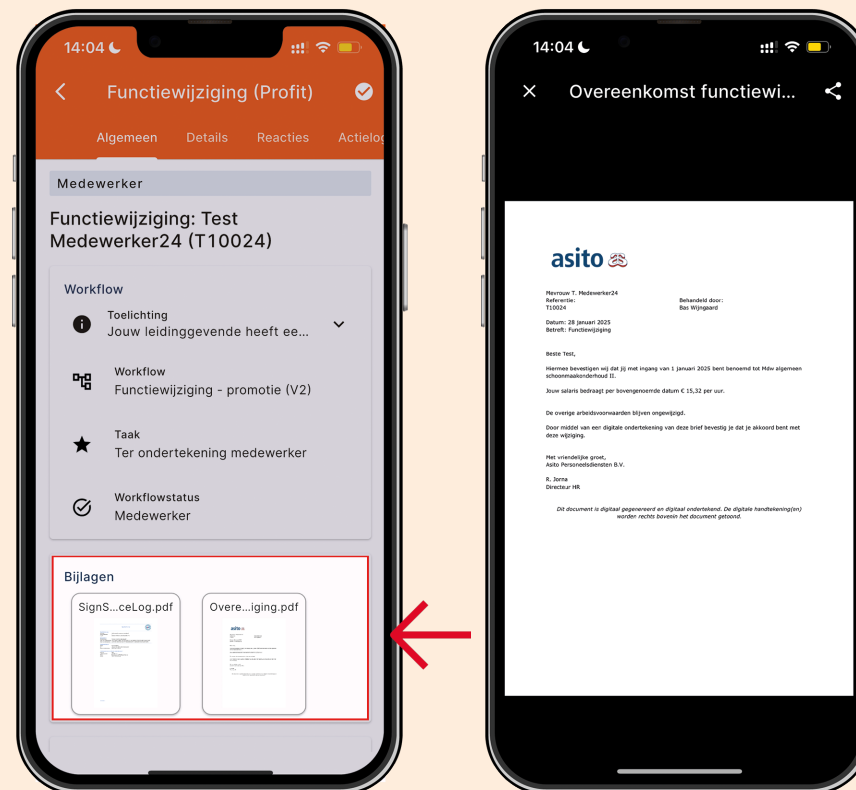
14:04

Functiewijziging (Profit)

Algemeen Details Reacties Actielog

Medewerker

Functiewijziging: Test Medewerker24 (T10024)

Workflow

Toelichting
Jouw leidinggevende heeft ee...

Workflow
Functiewijziging - promotie (V2)

Taak
Ter ondertekening medewerker

Workflowstatus
Medewerker

Bijlagen

SignS...ceLog.pdf

Overe...iging.pdf

14:04

Overeenkomst functiewi...

asito

Mevrouw T. Medewerker24
Referentie:
T10024

Behandeld door:
Bas Wijngaard

Datum: 28 januari 2025
Betreft: Functiewijziging

Beste Test,

Hiermee bevestigen wij dat jij met ingang van 1 januari 2025 bent benoemd tot Mdw algemeen schoonmaakonderhoud II.

Jouw salaris bedraagt per bovengenoemde datum € 15,32 per uur.

De overige arbeidsvoorwaarden blijven ongewijzigd.

Door middel van een digitale ondertekening van deze brief bevestig je dat je akkoord bent met deze wijziging.

Met vriendelijke groet,
Asito Personeelsdiensten B.V.

R. Jorna
Directeur HR

Dit document is digitaal gegenereerd en digitaal ondertekend. De digitale handtekening(en) worden rechts bovenin het document getoond.